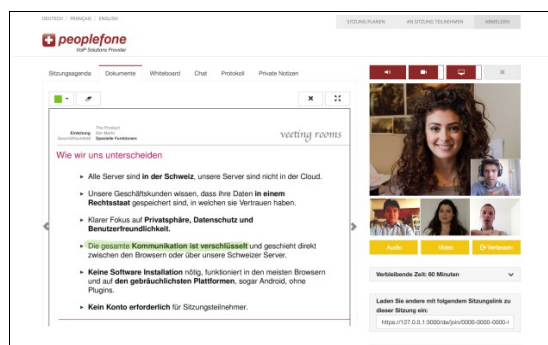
DEUTSCH | FRANÇAIS | ENGLISH

SITZUNG PLANEN | AN SITZUNG TEILNEHMEN | ANMELDEN

peoplefone
VoIP Solutions Provider

Sitzungsagenda | Dokumente | Whiteboard | Chat | Protokoll | Private Notizen

Einleitung | The Product | Geschichte | Der Markt | Geschäftsmodell | Spezielle Funktionen

veeting rooms

Wie wir uns unterscheiden

► Alle Server sind **in der Schweiz**, unsere Server sind nicht in der Cloud.

► Unsere Geschäftskunden wissen, dass ihre Daten **in einem Rechtsstaat** gespeichert sind, in welchen sie Vertrauen haben.

► Klarer Fokus auf **Privatsphäre, Datenschutz und Benutzerfreundlichkeit.**

► Die gesamte **Kommunikation ist verschlüsselt** und geschieht direkt zwischen den Browsern oder über unsere Schweizer Server.

► **Keine Software Installation** nötig, funktioniert in den meisten Browsern und auf **den gebräuchlichsten Plattformen**, sogar Android, ohne Plugins.

► **Kein Konto erforderlich** für Sitzungsteilnehmer.

Audio | Video | Verlassen

Verbleibende Zeit: 60 Minuten

Laden Sie andere mit folgendem Sitzungslink zu dieser Sitzung ein:

https://127.0.0.1:3000/de/join/0000-0000-0000-0